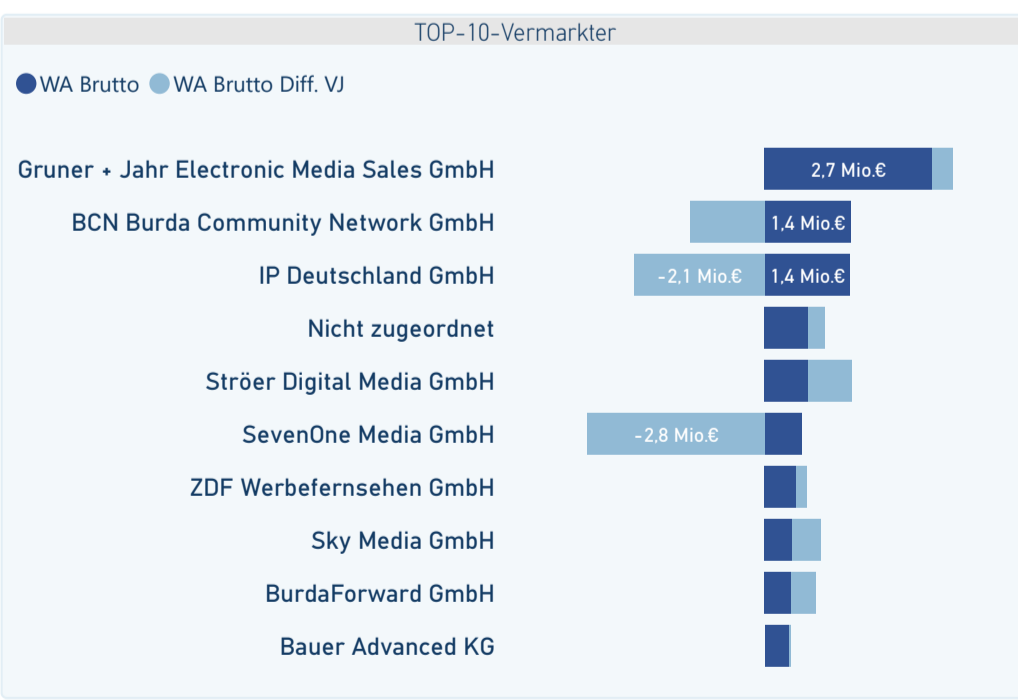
TOP-10-Vermarkter

WA Brutto WA Brutto Diff. VJ

| | |
|---|---|
| Gruner + Jahr Electronic Media Sales GmbH | 2,7 Mio.€ |
| BCN Burda Community Network GmbH | 1,4 Mio.€ |
| IP Deutschland GmbH | -2,1 Mio.€ 1,4 Mio.€ |
| Nicht zugeordnet | |
| Ströer Digital Media GmbH | |
| SevenOne Media GmbH | -2,8 Mio.€ |
| ZDF Werbefernsehen GmbH | |
| Sky Media GmbH | |
| BurdaForward GmbH | |
| Bauer Advanced KG | |